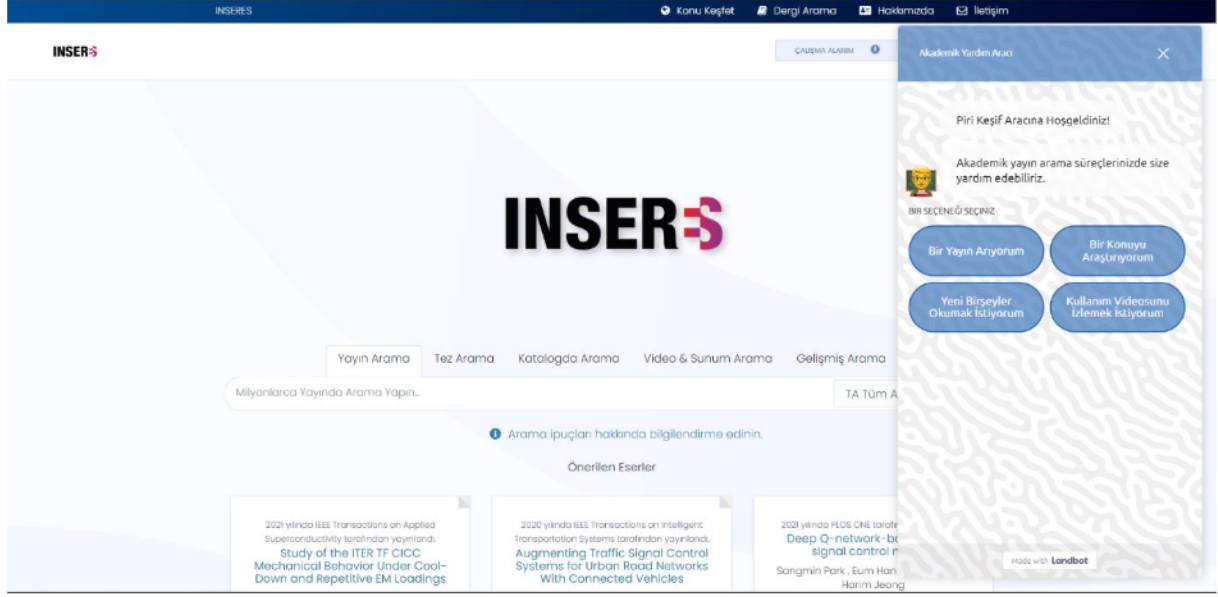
INSERES

Konu Keşfet Dergi Arama Hakkımızda İletişim

INSERS

ÇALIŞMA ALANIM

Akademik Yardım Aracı

Piri Keşif Aracına Hoşgeldiniz!

Akademik yayın arama süreçlerinizde size yardım edebiliriz.

BİR SEÇENEĞİ SEÇİNİZ

Bir Yayın Arıyorum

Bir Konuyu Araştırıyorum

Yeni Birşeyler Okumak İstiyorum

Kullanım Videosunu İzlemek İstiyorum

Made with Landbot

INSERS

Yayın Arama Tez Arama Katalogda Arama Video & Sunum Arama Gelişmiş Arama

Milyonlarca Yayında Arama Yapın...

TA Tüm A

Arama ipuçları hakkında bilgilendirme edinin.

Önerilen Eserler

2021 yılında IEEE Transactions on Applied Superconductivity tarafından yayınlandı.
Study of the ITER TF CICC Mechanical Behavior Under Cool-Down and Repetitive EM Loadings

2020 yılında IEEE Transactions on Intelligent Transportation Systems tarafından yayınlandı.
Augmenting Traffic Signal Control Systems for Urban Road Networks With Connected Vehicles

2021 yılında PLOS ONE tarafı
Deep Q-network-b signal control
Sangmin Park , Eum Han
Harim Jeong